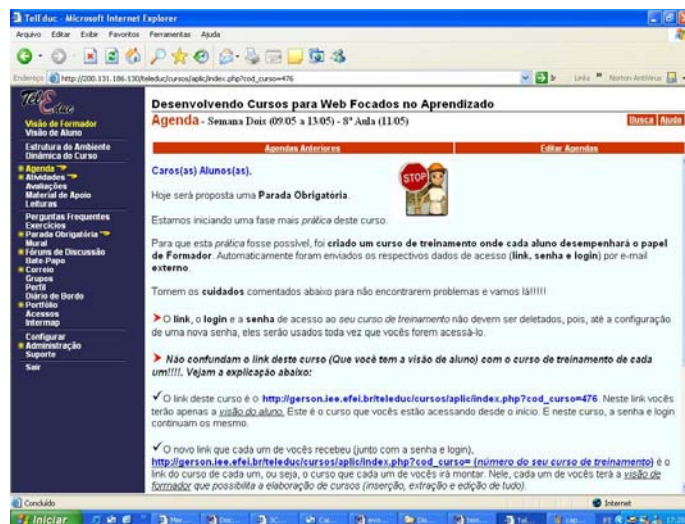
TelEduc - Microsoft Internet Explorer

Arquivo Editar Exibir Favoritos Ferramentas Ajuda

Endereço http://200.131.186.130/teleduc/cursos/aplic/index.php?cod_curso=476

Links Norton AntiVirus

TelEduc

Visão de Formador
Visão de Aluno

Estrutura do Ambiente
Dinâmica do Curso

Agenda
Atividades
Avaliações
Material de Apoio
Leituras

Perguntas Frequentes
Exercícios
Parada Obrigatória
Mural
Fóruns de Discussão
Bate-Papo
Correio
Grupos
Perfil
Diário de Bordo
Portfólio
Acessos
Intermap

Configurar
Administração
Suporte

Sair

Desenvolvendo Cursos para Web Focados no Aprendizado

Agenda - Semana Dois (09/05 a 13/05) - 8ª Aula (11/05)

Busca Ajuda

Agendas Anteriores

Editar Agendas

Caros(as) Alunos(as),

STOP

Hoje será proposta uma Parada Obrigatória.

Estamos iniciando uma fase mais prática deste curso.

Para que esta prática fosse possível, foi criado um curso de treinamento onde cada aluno desempenhará o papel de Formador. Automaticamente foram enviados os respectivos dados de acesso (link, senha e login) por e-mail externo.

Tomem os cuidados comentados abaixo para não encontrarem problemas e vamos lá!!!!!

O link, o login e a senha de acesso ao seu curso de treinamento não devem ser deletados, pois, até a configuração de uma nova senha, eles serão usados toda vez que vocês forem acessá-lo.

Não confundam o link deste curso (Que você tem a visão de aluno) com o curso de treinamento de cada um!!!!. Vejam a explicação abaixo:

✓ O link deste curso é o http://gerson.iee.efei.br/teleduc/cursos/aplic/index.php?cod_curso=476. Neste link vocês terão apenas a visão do aluno. Este é o curso que vocês estão acessando desde o início. E neste curso, a senha e login continuam os mesmo.

✓ O novo link que cada um de vocês recebeu (junto com a senha e login), http://gerson.iee.efei.br/teleduc/cursos/aplic/index.php?cod_curso= (número do seu curso de treinamento) é o link do curso de cada um, ou seja, o curso que cada um de vocês irá montar. Nele, cada um de vocês terá a visão de formador que possibilita a elaboração de cursos (inserção, extração e edição de tudo).

Concluído

Internet

Iniciar